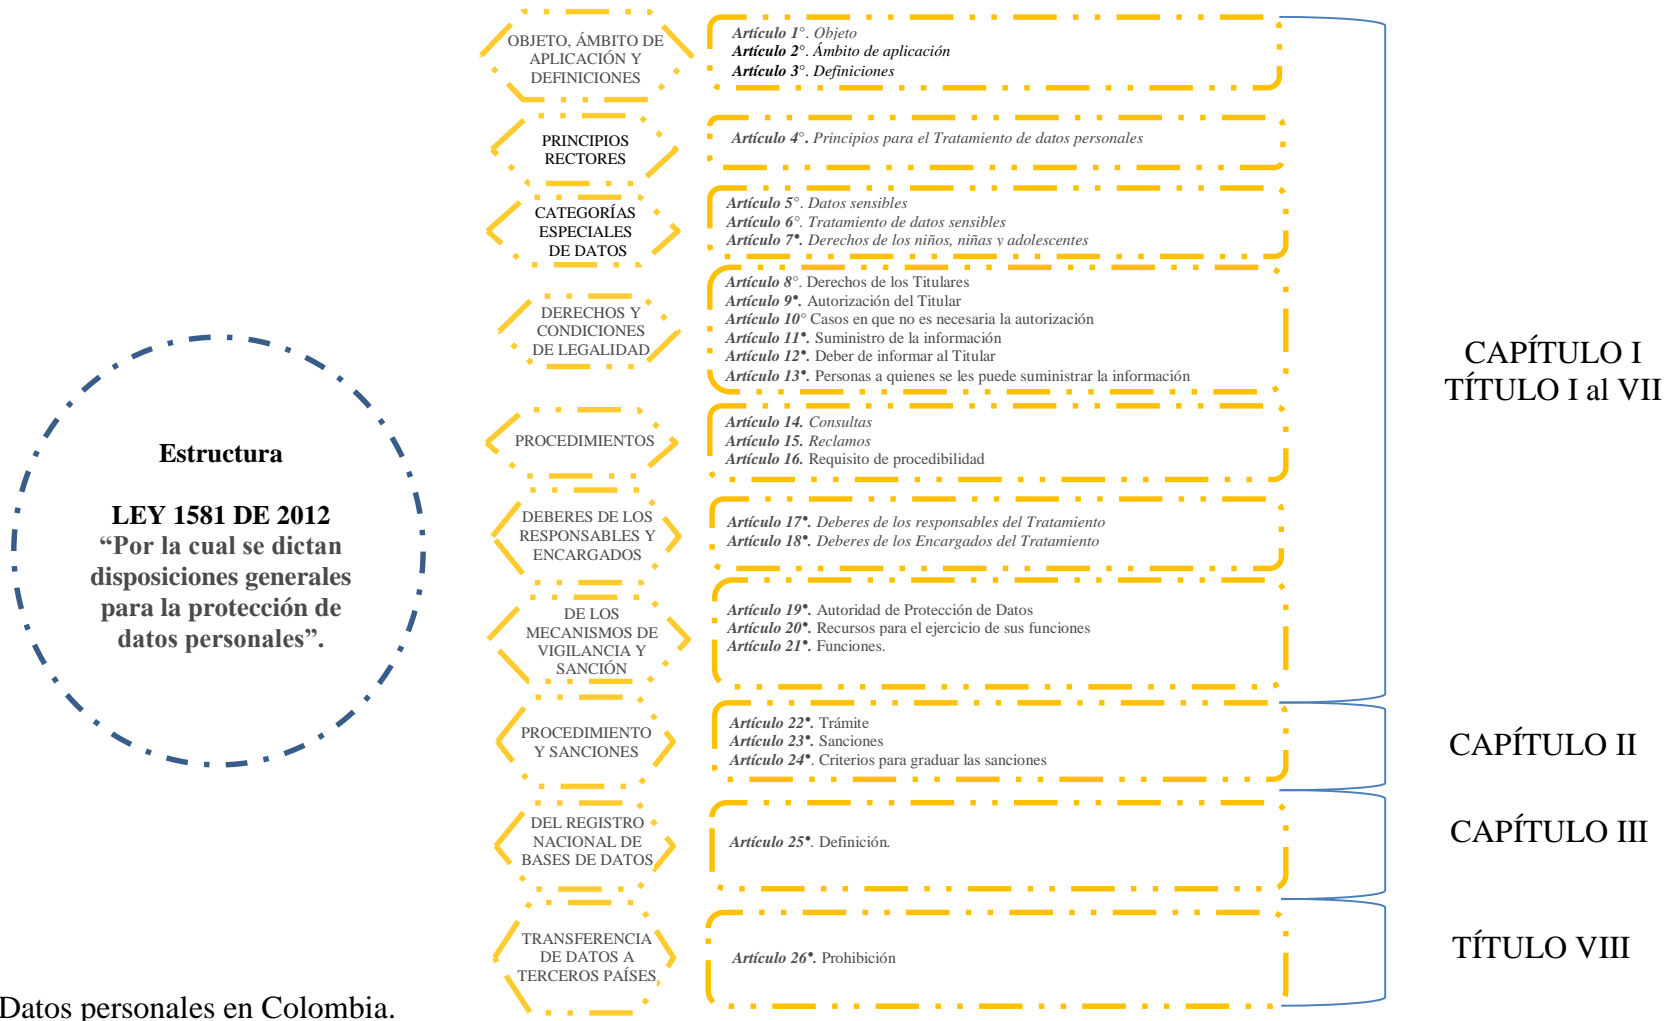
Estructura

LEY 1581 DE 2012
“Por la cual se dictan disposiciones generales para la protección de datos personales”.

OBJETO, ÁMBITO DE APLICACIÓN Y DEFINICIONES

Artículo 1°. Objeto
Artículo 2°. Ámbito de aplicación
Artículo 3°. Definiciones

PRINCIPIOS RECTORES

Artículo 4°. Principios para el Tratamiento de datos personales

CATEGORÍAS ESPECIALES DE DATOS

Artículo 5°. Datos sensibles
Artículo 6°. Tratamiento de datos sensibles
Artículo 7°. Derechos de los niños, niñas y adolescentes

DERECHOS Y CONDICIONES DE LEGALIDAD

Artículo 8°. Derechos de los Titulares
Artículo 9°. Autorización del Titular
Artículo 10° Casos en que no es necesaria la autorización
Artículo 11°. Suministro de la información
Artículo 12°. Deber de informar al Titular
Artículo 13°. Personas a quienes se les puede suministrar la información

PROCEDIMIENTOS

Artículo 14. Consultas
Artículo 15. Reclamos
Artículo 16. Requisito de procedibilidad

DEBERES DE LOS RESPONSABLES Y ENCARGADOS

Artículo 17°. Deberes de los responsables del Tratamiento
Artículo 18°. Deberes de los Encargados del Tratamiento

DE LOS MECANISMOS DE VIGILANCIA Y SANCIÓN

Artículo 19°. Autoridad de Protección de Datos
Artículo 20°. Recursos para el ejercicio de sus funciones
Artículo 21°. Funciones.

CAPÍTULO I
TÍTULO I al VII

PROCEDIMIENTO Y SANCIONES

Artículo 22°. Trámite
Artículo 23°. Sanciones
Artículo 24°. Criterios para graduar las sanciones

CAPÍTULO II

DEL REGISTRO NACIONAL DE BASES DE DATOS

Artículo 25°. Definición.

CAPÍTULO III

TRANSFERENCIA DE DATOS A TERCEROS PAÍSES

Artículo 26°. Prohibición

TÍTULO VIII

Datos personales en Colombia.